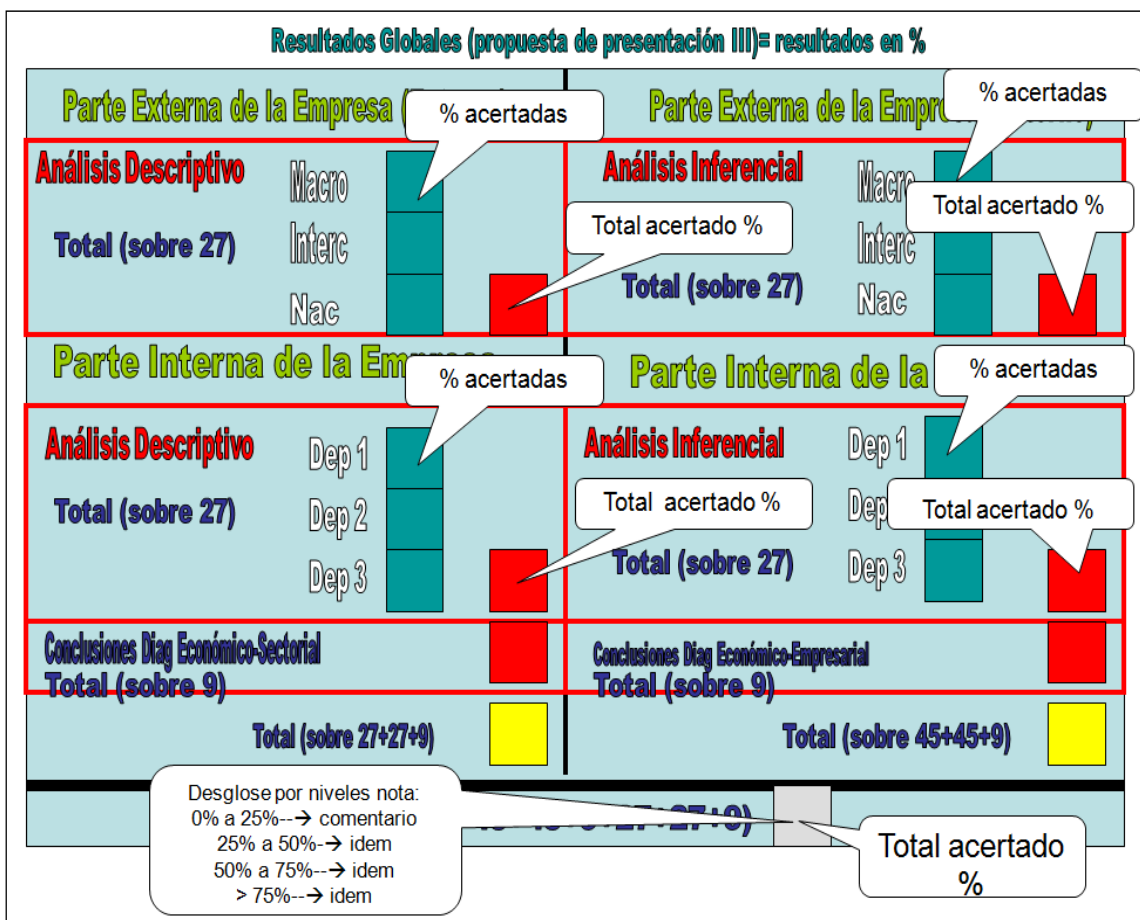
Resultados Globales (propuesta de presentación III)= resultados en %

Parte Externa de la Empresa ([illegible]

% acertadas

Análisis Descriptivo

Macro

Total (sobre 27)

Interc

Total acertado %

Nac

Parte Externa de la Empr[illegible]

% acertadas

Análisis Inferencial

Macro

Total acertado %

Interc

Total (sobre 27)

Nac

Parte Interna de la Em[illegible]

% acertadas

Análisis Descriptivo

Dep 1

Total (sobre 27)

Dep 2

Dep 3

Parte Interna de la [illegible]

% acertadas

Análisis Inferencial

Dep 1

Total acertado %

Dep

Total acertado %

Total (sobre 27)

Dep 3

Conclusiones Diag Económico-Sectorial

Total (sobre 9)

Conclusiones Diag Económico-Empresarial

Total (sobre 9)

Total (sobre 27+27+9)

Total (sobre 45+45+9)

Desglose por niveles nota:
0% a 25%--→ comentario
25% a 50%-→ idem
50% a 75%--→ idem
> 75%--→ idem

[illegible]+27+9)

Total acertado %